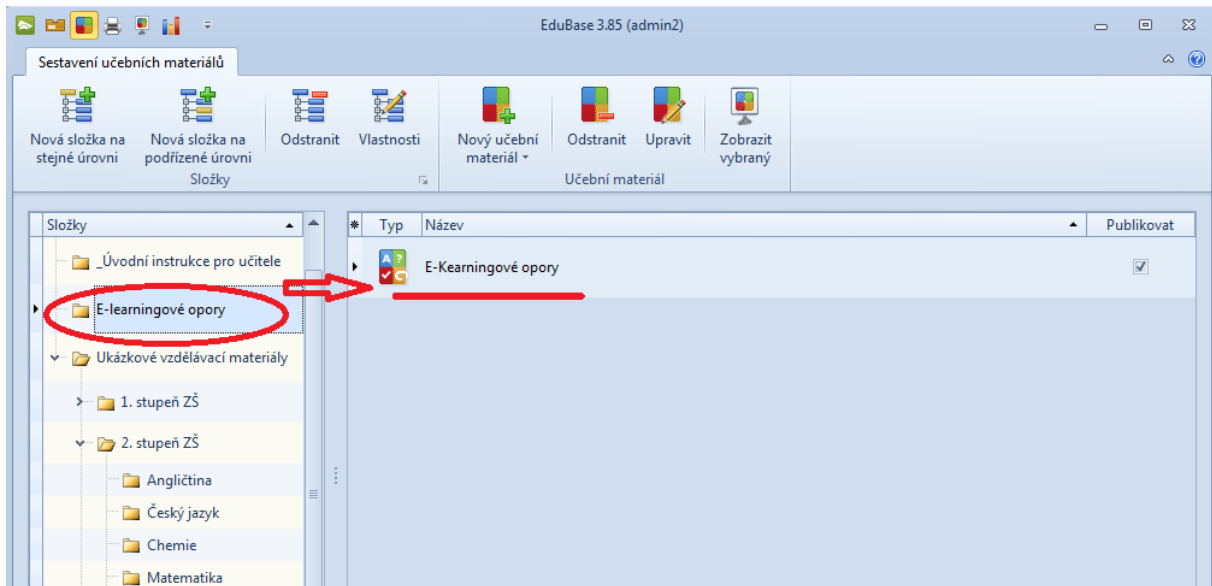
EduBase 3.85 (admin2)

Sestavení učebních materiálů

Nová složka na stejné úrovni
Nová složka na podřízené úrovni
Odstranit
Vlastnosti
Složky

Nový učební materiál
Odstranit
Upravit
Zobrazit vybraný
Učební materiál

Složky
_Úvodní instrukce pro učitele
E-learningové opory
Ukázkové vzdělávací materiály
1. stupeň ZŠ
2. stupeň ZŠ
Angličtina
Český jazyk
Chemie
Matematika

| * | Typ | Název | Publikovat |
|---|---|---|---|
| | | E-Kearningové opory | ☑ |